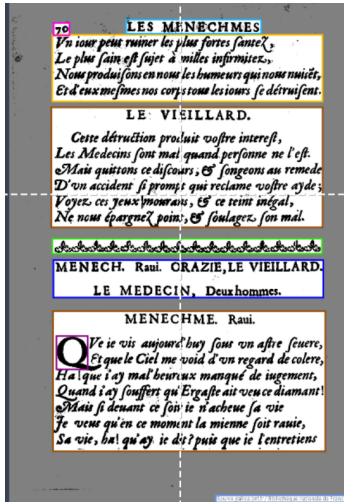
70 LES MENECHMES

Vn iour peut ruiner les plus fortes santez,
Le plus sain est sujet à milles infirmitez,
Nous produisons en nous les humeurs qui nous nuisét,
Et d'eux mesmes nos corps tous les iours se détruisent.

LE VIEILLARD.

Ceste déstruction produit vostre interest,
Les Medecins sont mal quand personne ne l'est.
Mais quittons ce discours, & songeons au remede
D'vn accident si prompt qui reclame vostre ayde;
Voyez ces yeux mourans, & ce teint inegal,
Ne nous épargnez point, & soulagez son mal.

MENECH. Raui. ORAZIE, LE VIEILLARD. LE MEDECIN, Deux hommes.

MENECHME. Raui.

Qve le vis aujourd'huy sous vn astre seuere,
Et que le Ciel me void d'vn regard de colere,
Helas! que i'ay mal'heureux manqué de iugement,
Quand i'ay souffert qu'Ergaste ait veu ce diamant!
Mais si deuant ce soir ie n'acheue sa vie
Je veux qu'en ce moment la mienne soit rauie,
Sa vie, ha! qu'ay ie dit? puis que ie l'entretiens

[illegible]